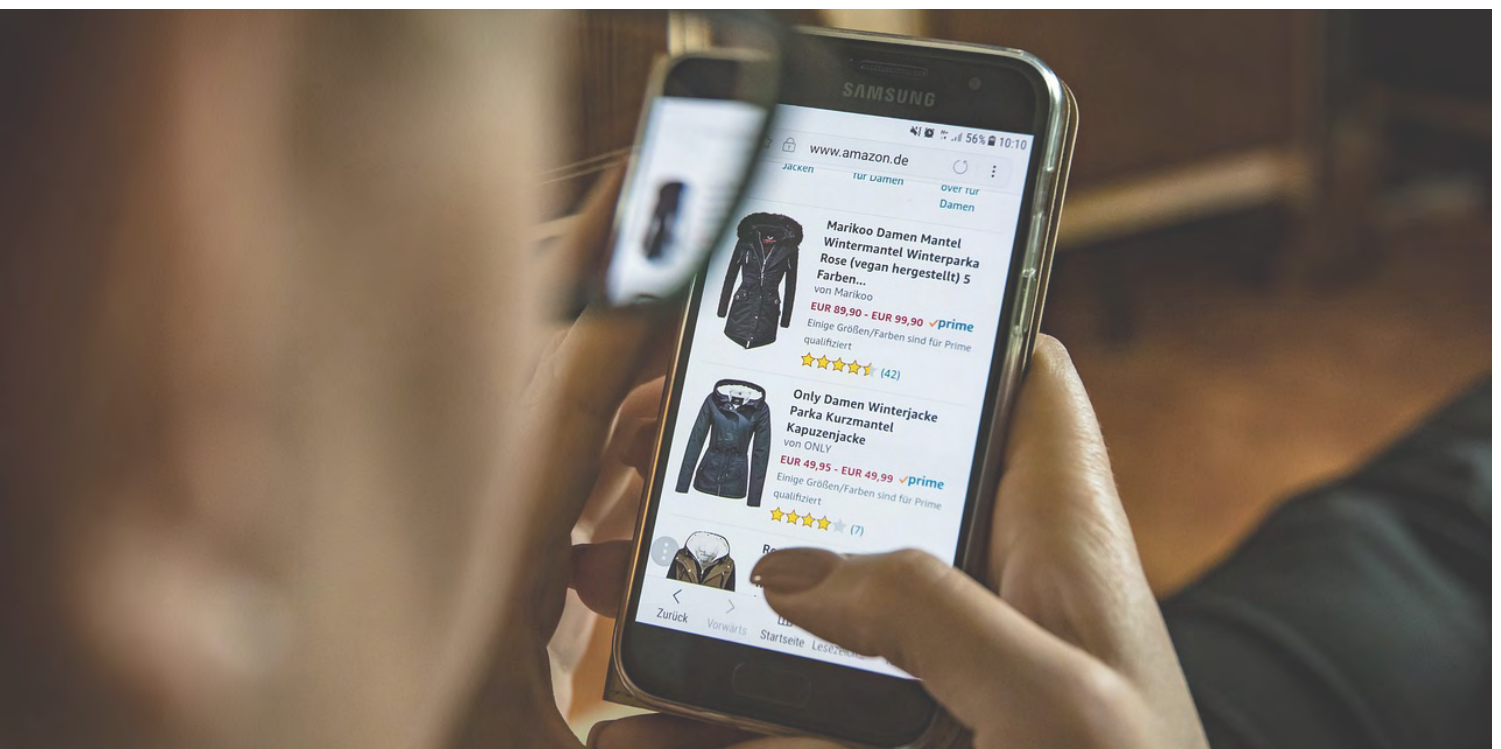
SAMSUNG

56% 10:10

www.amazon.de

Jacken

für Damen

over für Damen

Marikoo Damen Mantel Wintermantel Winterparka Rose (vegan hergestellt) 5 Farben...

von Marikoo

EUR 89,90 - EUR 99,90 ✓prime

Einige Größen/Farben sind für Prime qualifiziert

(42)

Only Damen Winterjacke Parka Kurzmantel Kapuzenjacke

von ONLY

EUR 49,95 - EUR 49,99 ✓prime

Einige Größen/Farben sind für Prime qualifiziert

(7)

Ro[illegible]

Zurück

Vorwärts

Startseite

Lese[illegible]